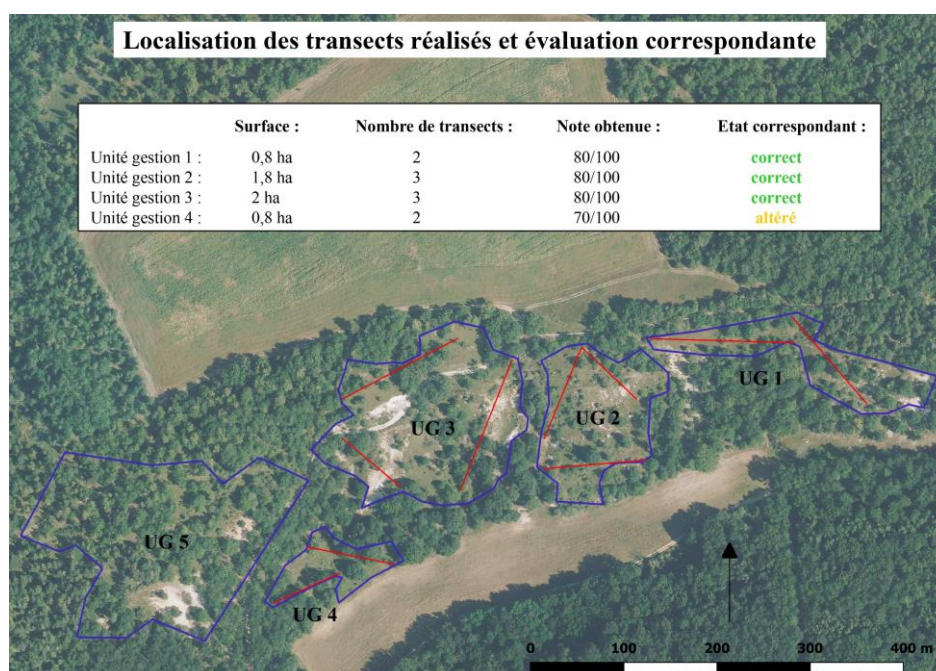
Localisation des transects réalisés et évaluation correspondante

| | Surface : | Nombre de transects : | Note obtenue : | Etat correspondant : |
|---|---|---|---|---|
| Unité gestion 1 : | 0,8 ha | 2 | 80/100 | correct |
| Unité gestion 2 : | 1,8 ha | 3 | 80/100 | correct |
| Unité gestion 3 : | 2 ha | 3 | 80/100 | correct |
| Unité gestion 4 : | 0,8 ha | 2 | 70/100 | altéré |

UG 1
UG 2
UG 3
UG 5
UG 4

0 100 200 300 400 m